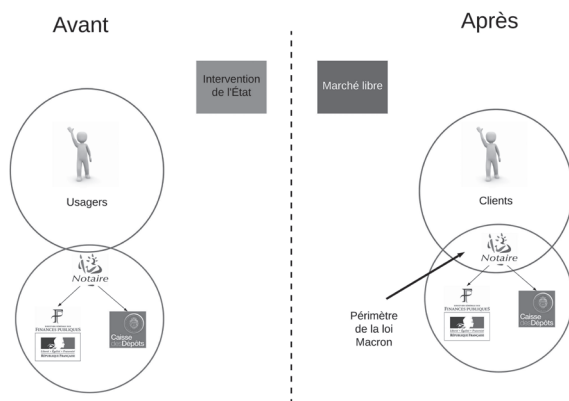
Avant

Après

Intervention de l'État

Marché libre

Usagers

Clients

Notaire

Notaire

FINANCES PUBLIQUES

Liberté • Égalité • Fraternité
RÉPUBLIQUE FRANÇAISE

Caisse des Dépôts

Périmètre de la loi Macron

FINANCES PUBLIQUES

Liberté • Égalité • Fraternité
RÉPUBLIQUE FRANÇAISE

Caisse des Dépôts